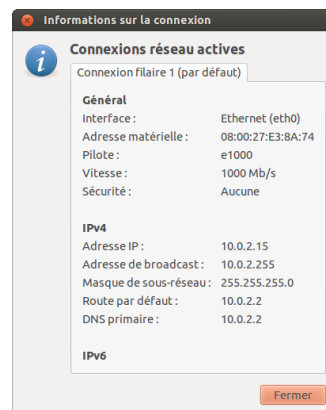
Informations sur la connexion

Connexions réseau actives

Connexion filaire 1 (par défaut)

Général

| | |
|---|---|
| Interface : | Ethernet (eth0) |
| Adresse matérielle : | 08:00:27:E3:8A:74 |
| Pilote : | e1000 |
| Vitesse : | 1000 Mb/s |
| Sécurité : | Aucune |

IPv4

| | |
|---|---|
| Adresse IP : | 10.0.2.15 |
| Adresse de broadcast : | 10.0.2.255 |
| Masque de sous-réseau : | 255.255.255.0 |
| Route par défaut : | 10.0.2.2 |
| DNS primaire : | 10.0.2.2 |

IPv6

Fermer